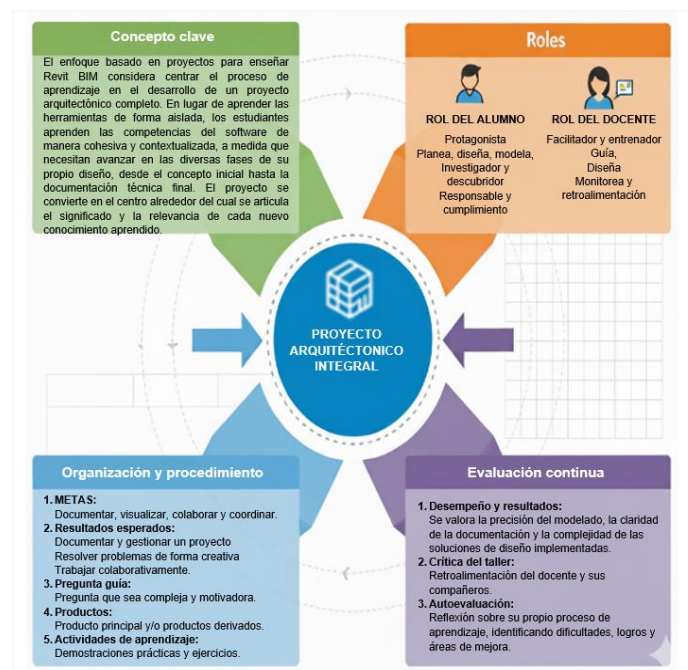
Concepto clave

El enfoque basado en proyectos para enseñar Revit BIM considera centrar el proceso de aprendizaje en el desarrollo de un proyecto arquitectónico completo. En lugar de aprender las herramientas de forma aislada, los estudiantes aprenden las competencias del software de manera cohesiva y contextualizada, a medida que necesitan avanzar en las diversas fases de su propio diseño, desde el concepto inicial hasta la documentación técnica final. El proyecto se convierte en el centro alrededor del cual se articula el significado y la relevancia de cada nuevo conocimiento aprendido.

Roles

ROL DEL ALUMNO
Protagonista
Planea, diseña, modela,
Investigador y descubridor
Responsable y cumplimiento

ROL DEL DOCENTE
Facilitador y entrenador
Guía,
Diseña
Monitorea y retroalimentación

PROYECTO ARQUITÉCTONICO INTEGRAL

Organización y procedimiento

1. METAS:
Documentar, visualizar, colaborar y coordinar.
2. Resultados esperados:
Documentar y gestionar un proyecto
Resolver problemas de forma creativa
Trabajar colaborativamente.
3. Pregunta guía:
Pregunta que sea compleja y motivadora.
4. Productos:
Producto principal y/o productos derivados.
5. Actividades de aprendizaje:
Demostraciones prácticas y ejercicios.

Evaluación continua

1. Desempeño y resultados:
Se valora la precisión del modelado, la claridad de la documentación y la complejidad de las soluciones de diseño implementadas.
2. Crítica del taller:
Retroalimentación del docente y sus compañeros.
3. Autoevaluación:
Reflexión sobre su propio proceso de aprendizaje, identificando dificultades, logros y áreas de mejora.